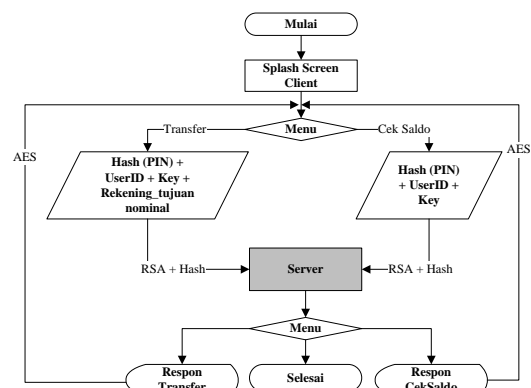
Mulai

Splash Screen Client

Transfer

Menu

Cek Saldo

AES

Hash (PIN) + UserID + Key + Rekening_tujuan nominal

Hash (PIN) + UserID + Key

AES

RSA + Hash

Server

RSA + Hash

Menu

Respon Transfer

Selesai

Respon CekSaldo